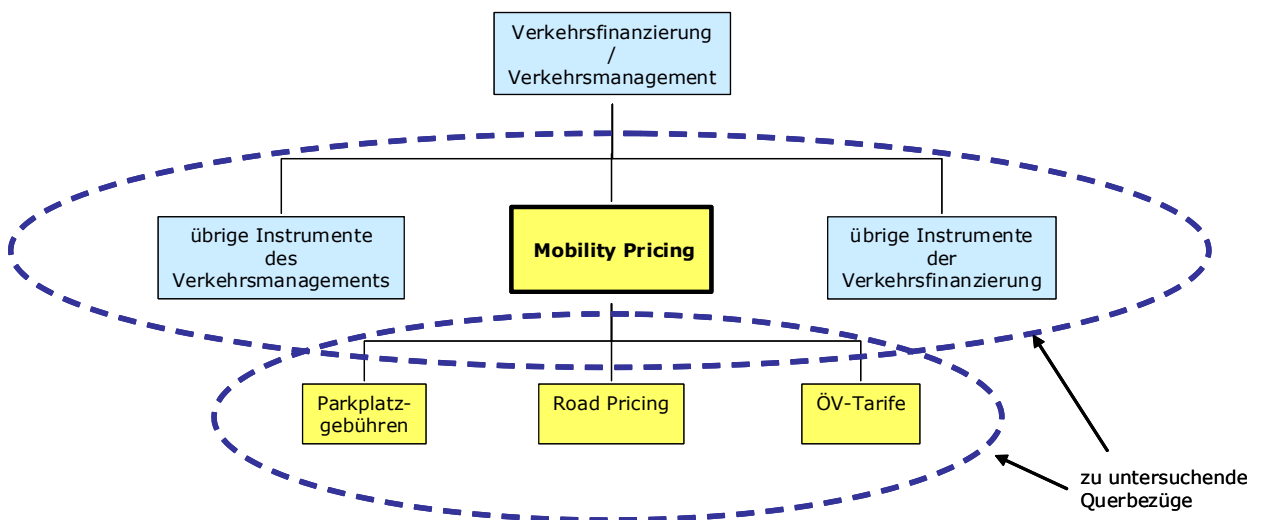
Verkehrsfinanzierung / Verkehrsmanagement

übrige Instrumente des Verkehrsmanagements

Mobility Pricing

übrige Instrumente der Verkehrsfinanzierung

Parkplatzgebühren

Road Pricing

ÖV-Tarife

zu untersuchende Querbezüge